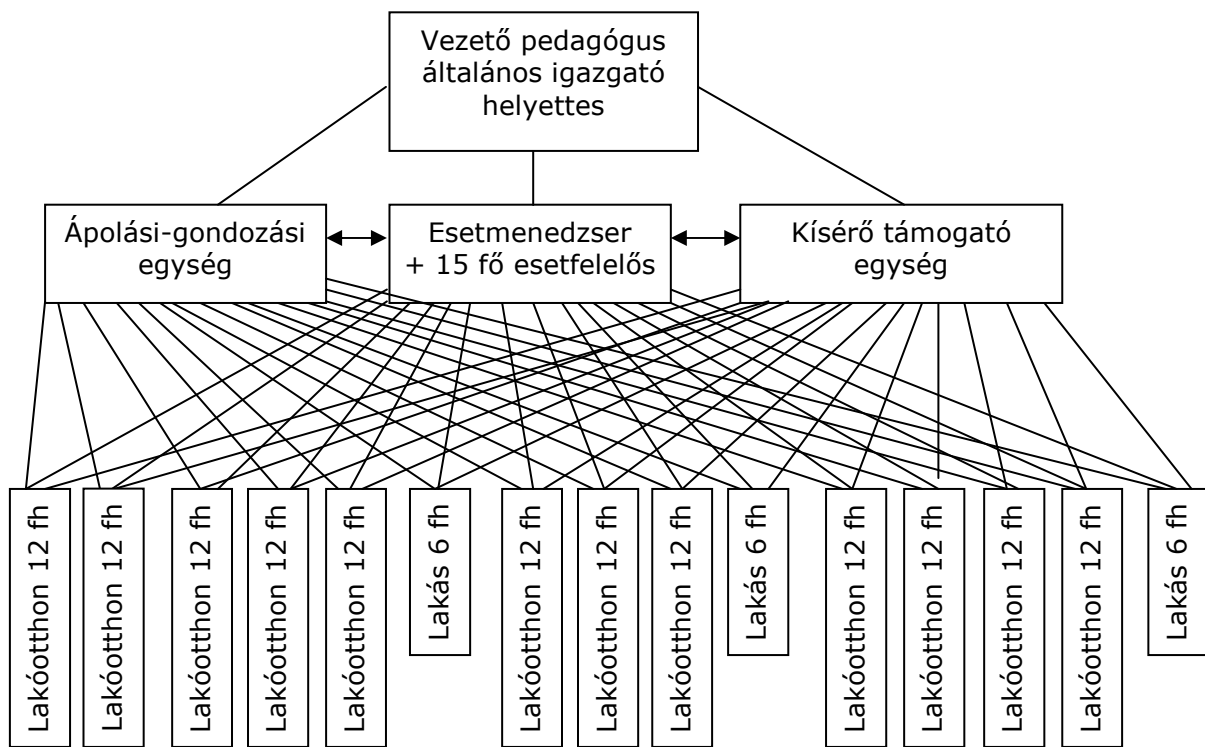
Vezető pedagógus általános igazgató helyettes

Ápolási-gondozási egység

Esetmenedzser + 15 fő esetfelelős

Kísérő támogató egység

Lakóotthon 12 fh

Lakóotthon 12 fh

Lakóotthon 12 fh

Lakóotthon 12 fh

Lakóotthon 12 fh

Lakás 6 fh

Lakóotthon 12 fh

Lakóotthon 12 fh

Lakóotthon 12 fh

Lakás 6 fh

Lakóotthon 12 fh

Lakóotthon 12 fh

Lakóotthon 12 fh

Lakóotthon 12 fh

Lakás 6 fh